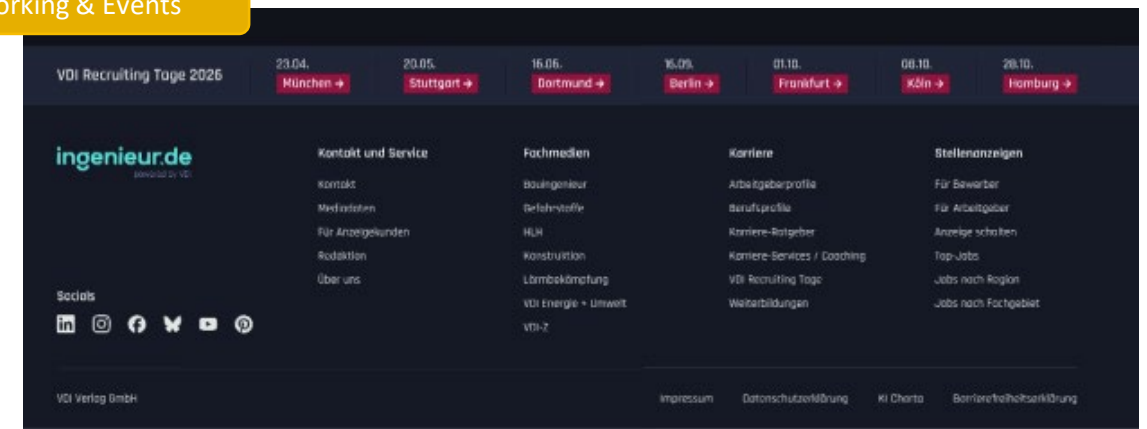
rking & Events

VDI Recruiting Tage 2026

23.04. München →

20.05. Stuttgart →

16.06. Dortmund →

16.09. Berlin →

01.10. Frankfurt →

08.10. Köln →

28.10. Hamburg →

ingenieur.de
powered by VDI

Socials

Kontakt und Service
Kontakt
Mediadaten
Für Anzeigekunden
Redaktion
Über uns

Fachmedien
Bauingenieur
Gefahrstoffe
HLH
Konstruktion
Lärmbekämpfung
VDI Energie + Umwelt
VDI-Z

Karriere
Arbeitgeberprofile
Berufsprofile
Karriere-Ratgeber
Karriere-Services / Coaching
VDI Recruiting Tage
Weiterbildungen

Stellenanzeigen
Für Bewerber
Für Arbeitgeber
Anzeige schalten
Top-Jobs
Jobs nach Region
Jobs nach Fachgebiet

VDI Verlag GmbH

Impressum
Datenschutzerklärung
KI Charta
Barrierefreiheitserklärung